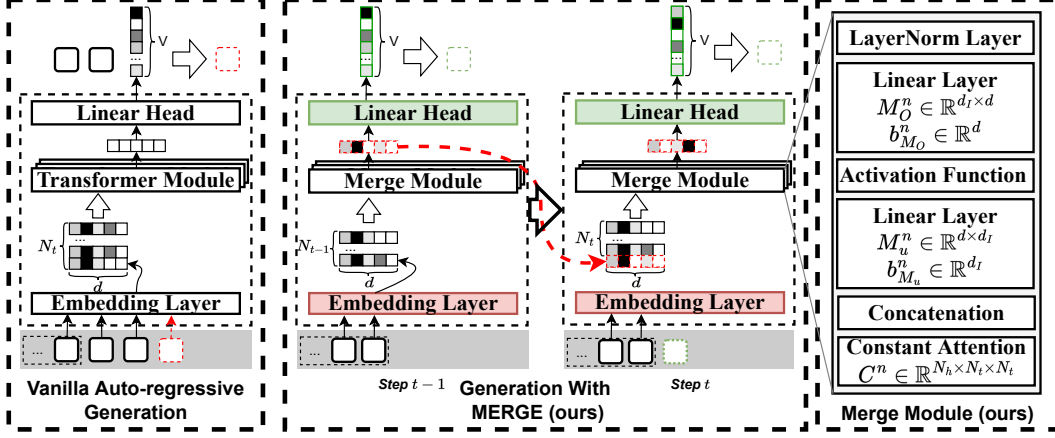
V
...
Linear Head
Transformer Module
$N_t$
...
$d$
Embedding Layer
...
Vanilla Auto-regressive Generation

V
...
Linear Head
Merge Module
$N_{t-1}$
...
$d$
Embedding Layer
...
Step $t-1$

V
...
Linear Head
Merge Module
$N_t$
...
$d$
Embedding Layer
...
Step $t$

Generation With MERGE (ours)

LayerNorm Layer
Linear Layer
$M_O^n \in \mathbb{R}^{d_I \times d}$
$b_{M_O}^n \in \mathbb{R}^d$
Activation Function
Linear Layer
$M_u^n \in \mathbb{R}^{d \times d_I}$
$b_{M_u}^n \in \mathbb{R}^{d_I}$
Concatenation
Constant Attention
$C^n \in \mathbb{R}^{N_h \times N_t \times N_t}$
Merge Module (ours)